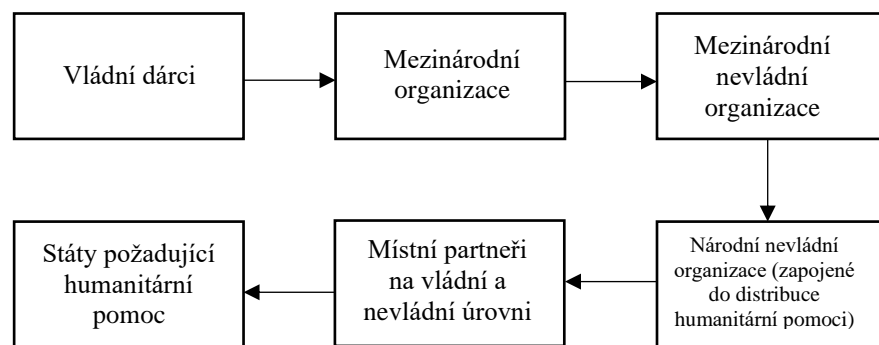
Vládní dárci

Mezinárodní organizace

Mezinárodní nevládní organizace

Národní nevládní organizace (zapojené do distribuce humanitární pomoci)

Místní partneři na vládní a nevládní úrovni

Státy požadující humanitární pomoc